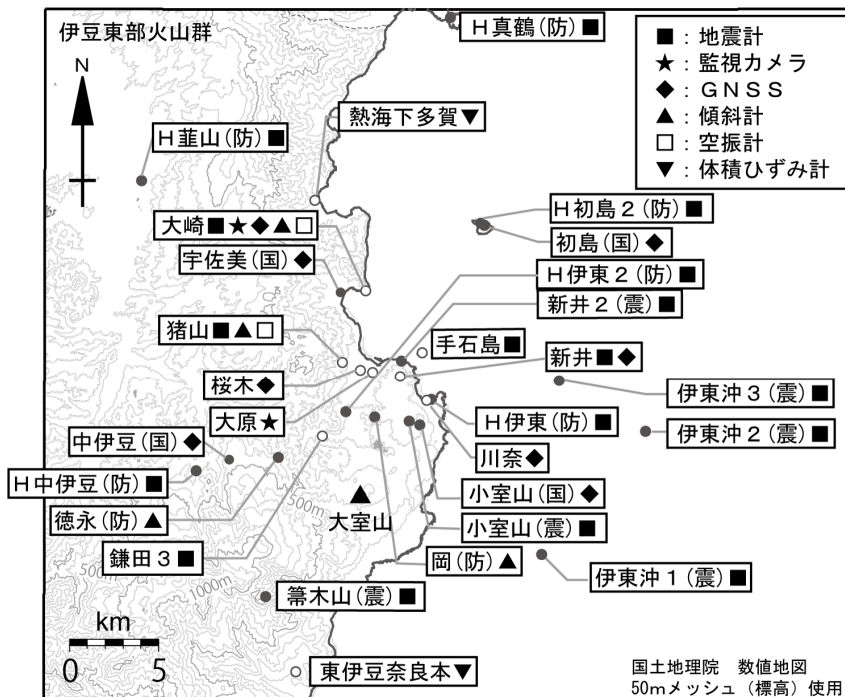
伊豆東部火山群

N

H真鶴（防）■

■：地震計
★：監視カメラ
◆：GNSS
▲：傾斜計
□：空振計
▼：体積ひずみ計

熱海下多賀▼

H韮山（防）■

大崎■★◆▲□

宇佐美（国）◆

H初島2（防）■

初島（国）◆

H伊東2（防）■

新井2（震）■

猪山■▲□

手石島■

新井■◆

桜木◆

伊東沖3（震）■

大原★

H伊東（防）■

伊東沖2（震）■

中伊豆（国）◆

川奈◆

H中伊豆（防）■

小室山（国）◆

徳永（防）▲

大室山

小室山（震）■

鎌田3■

岡（防）▲

伊東沖1（震）■

500m

500

1000m

篭木山（震）■

km

0 5

東伊豆奈良本▼

国土地理院　数値地図
50mメッシュ（標高）使用